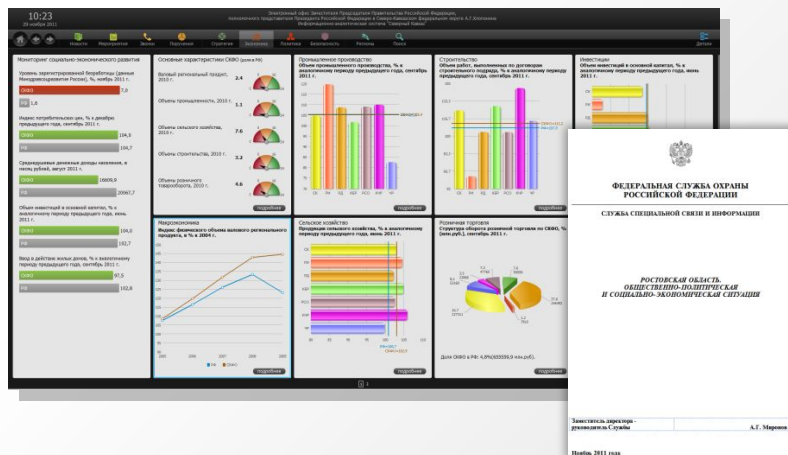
10:23
29 ноября 2011

Электронный офис Заместителя Председателя Правительства Российской Федерации, полномочного представителя Президента Российской Федерации в Северо-Кавказском федеральном округе А.Г.Хлопонина
Информационно-аналитическая система "Северный Кавказ"

Новости Мероприятия Звонки Поручения Стратегия Экономика Политика Безопасность Регионы Поиск Детали

Мониторинг социально-экономического развития

Уровень зарегистрированной безработицы (данные Минздравсоцразвития России), %, ноябрь 2011 г.
СКФО 7,0
РФ 1,6

Индекс потребительских цен, % к декабрю предыдущего года, сентябрь 2011 г.
СКФО 104,9
РФ 104,7

Среднедушевые денежные доходы населения, в месяц рублей, август 2011 г.
СКФО 15609,0
РФ 20667,7

Объем инвестиций в основной капитал, % к аналогичному периоду предыдущего года, июнь 2011 г.
СКФО 104,0
РФ 102,7

Ввод в действие жилых домов, % к аналогичному периоду предыдущего года, сентябрь 2011 г.
СКФО 97,5
РФ 102,8

Основные характеристики СКФО (доля в РФ)
Валовой региональный продукт, 2010 г. 2,4
Объемы промышленности, 2011 г. 1,1
Объемы сельского хозяйства, 2010 г. 7,6
Объемы строительства, 2010 г. 3,2
Объемы розничного товарооборота, 2010 г. 4,6
подробнее

Промышленное производство
Объем промышленного производства, % к аналогичному периоду предыдущего года, сентябрь 2011 г.
подробнее

Строительство
Объем работ, выполненных по договорам строительного подряда, % к аналогичному периоду предыдущего года, сентябрь 2011 г.
подробнее

Инвестиции
Объем инвестиций в основной капитал, % к аналогичному периоду предыдущего года, июнь 2011 г.

Макроэкономика
Индекс физического объема валового регионального продукта, в % к 2004 г.
2004 2005 2006 2007 2008 2009
РФ СКФО
подробнее

Сельское хозяйство
Продукция сельского хозяйства, % к аналогичному периоду предыдущего года, июнь 2011 г.
подробнее

Розничная торговля
Структура оборота розничной торговли по СКФО, % (млн.руб.), сентябрь 2011 г.
Доля СКФО в РФ: 4,8%(655559,0 млн.руб).
подробнее

1

ФЕДЕРАЛЬНАЯ СЛУЖБА ОХРАНЫ РОССИЙСКОЙ ФЕДЕРАЦИИ

СЛУЖБА СПЕЦИАЛЬНОЙ СВЯЗИ И ИНФОРМАЦИИ

РОСТОВСКАЯ ОБЛАСТЬ.
ОБЩЕСТВЕННО-ПОЛИТИЧЕСКАЯ И СОЦИАЛЬНО-ЭКОНОМИЧЕСКАЯ СИТУАЦИЯ

Заместитель директора - руководитель Службы
А.Г. Миронов

Ноябрь 2011 года